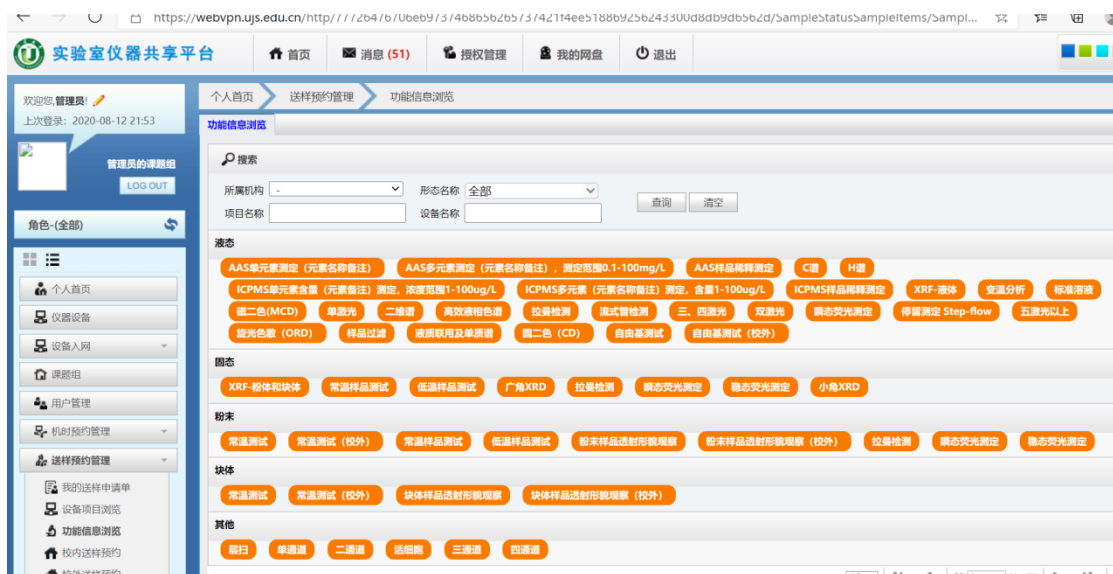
https://webvpn.ujs.edu.cn/http/77726476706e6973746865626573742f4ee5188692562433000d8db9d6562d/SampleStatusSampleItems/Sampl...

实验室仪器共享平台

首页 消息 (51) 授权管理 我的网盘 退出

欢迎您,管理员!
上次登录: 2020-08-12 21:53
管理员的课题组
LOG OUT
角色-(全部)

个人首页
仪器设备
设备入网
课题组
用户管理
机时预约管理
送样预约管理
我的送样申请单
设备项目浏览
功能信息浏览
校内送样预约

个人首页 送样预约管理 功能信息浏览

功能信息浏览

搜索

所属机构 - 形态名称 全部
项目名称 设备名称
查询 清空

液态
AAS单元素测定(元素名称备注) AAS多元素测定(元素名称备注),测定范围0.1-100mg/L AAS样品稀释测定 C谱 H谱
ICPMS单元素含量(元素备注)测定,浓度范围1-100ug/L ICPMS多元素(元素名称备注)测定,含量1-100ug/L ICPMS样品稀释测定 XRF-液体 变温分析 标准溶液
磁二色(MCD) 单激光 二维谱 高效液相色谱 拉曼检测 流式管检测 三、四激光 双激光 瞬态荧光测定 停留测定 Step-flow 五激光以上
旋光色散(ORD) 样品过滤 液质联用及单质谱 圆二色(CD) 自由基测试 自由基测试(校外)

固态
XRF-粉体和块体 常温样品测试 低温样品测试 广角XRD 拉曼检测 瞬态荧光测定 稳态荧光测定 小角XRD

粉末
常温测试 常温测试(校外) 常温样品测试 低温样品测试 粉末样品透射形貌观察 粉末样品透射形貌观察(校外) 拉曼检测 瞬态荧光测定 稳态荧光测定

块体
常温测试 常温测试(校外) 块体样品透射形貌观察 块体样品透射形貌观察(校外)

其他
扇扫 单通道 二通道 活细胞 三通道 四通道